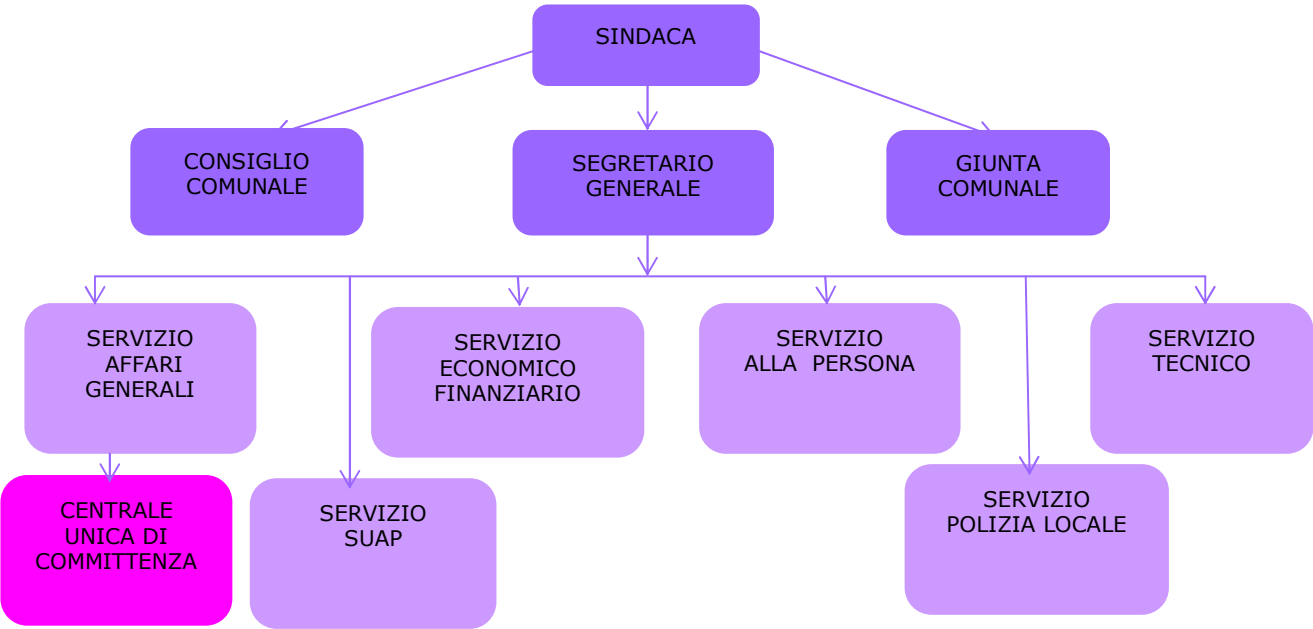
SINDACA

CONSIGLIO COMUNALE

SEGRETARIO GENERALE

GIUNTA COMUNALE

SERVIZIO AFFARI GENERALI

SERVIZIO ECONOMICO FINANZIARIO

SERVIZIO ALLA PERSONA

SERVIZIO TECNICO

CENTRALE UNICA DI COMMITTENZA

SERVIZIO SUAP

SERVIZIO POLIZIA LOCALE